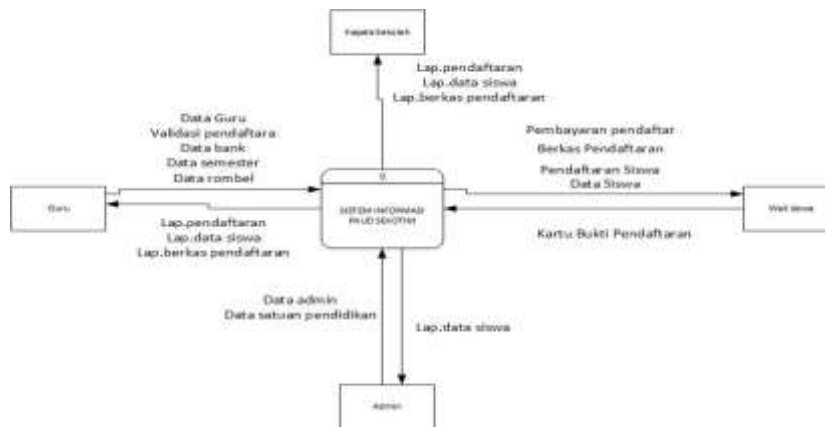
Kepala Sekolah

Lap.pendaftaran
Lap.data siswa
Lap.berkas pendaftaran

Data Guru
Validasi pendaftara
Data bank
Data semester
Data rombel

Pembayaran pendaftar
Berkas Pendaftaran

Pendaftaran Siswa
Data Siswa

0

Guru

SISTEM INFORMASI PAUD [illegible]

Wali siswa

Lap.pendaftaran
Lap.data siswa
Lap.berkas pendaftaran

Kartu Bukti Pendaftaran

Data admin
Data satuan pendidikan

Lap.data siswa

Admin